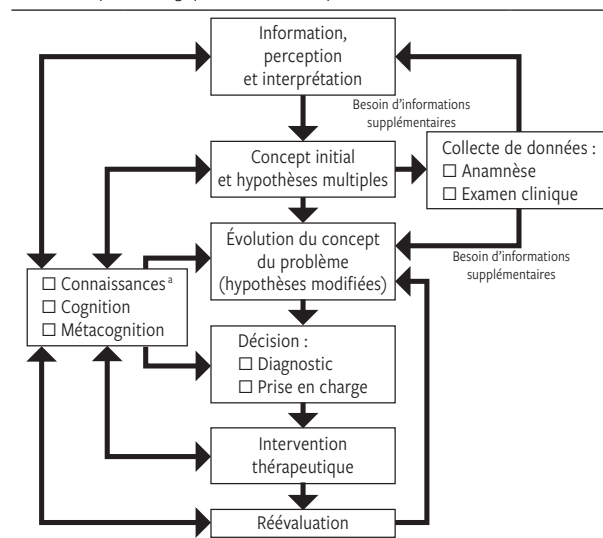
Information, perception et interprétation

Besoin d'informations supplémentaires

Concept initial et hypothèses multiples

Collecte de données :
☐ Anamnèse
☐ Examen clinique

Évolution du concept du problème (hypothèses modifiées)

Besoin d'informations supplémentaires

☐ Connaissances $^{a}$
☐ Cognition
☐ Métacognition

Décision :
☐ Diagnostic
☐ Prise en charge

Intervention thérapeutique

Réévaluation